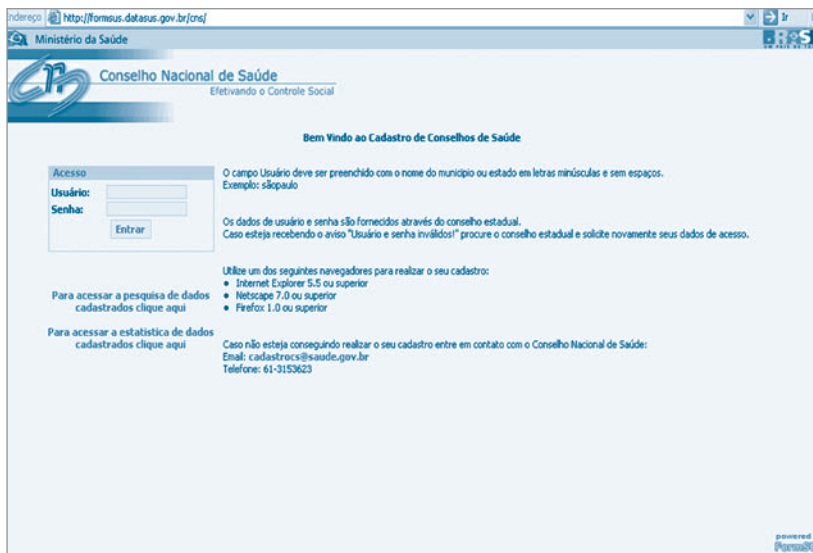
ndereço http://formsus.datasus.gov.br/cns/

Ir

Ministério da Saúde

Conselho Nacional de Saúde
Efetivando o Controle Social

Bem Vindo ao Cadastro de Conselhos de Saúde

Acesso
Usuário:
Senha:
Entrar

Para acessar a pesquisa de dados cadastrados clique aqui

Para acessar a estatistica de dados cadastrados clique aqui

O campo Usuário deve ser preenchido com o nome do município ou estado em letras minúsculas e sem espaços.
Exemplo: sãopaulo

Os dados de usuário e senha são fornecidos através do conselho estadual.
Caso esteja recebendo o aviso "Usuário e senha inválidos!" procure o conselho estadual e solicite novamente seus dados de acesso.

Utilize um dos seguintes navegadores para realizar o seu cadastro:
- Internet Explorer 5.5 ou superior
- Netscape 7.0 ou superior
- Firefox 1.0 ou superior

Caso não esteja conseguindo realizar o seu cadastro entre em contato com o Conselho Nacional de Saúde:
Email: cadastrocs@saude.gov.br
Telefone: 61-3153623

powered
FormS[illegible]